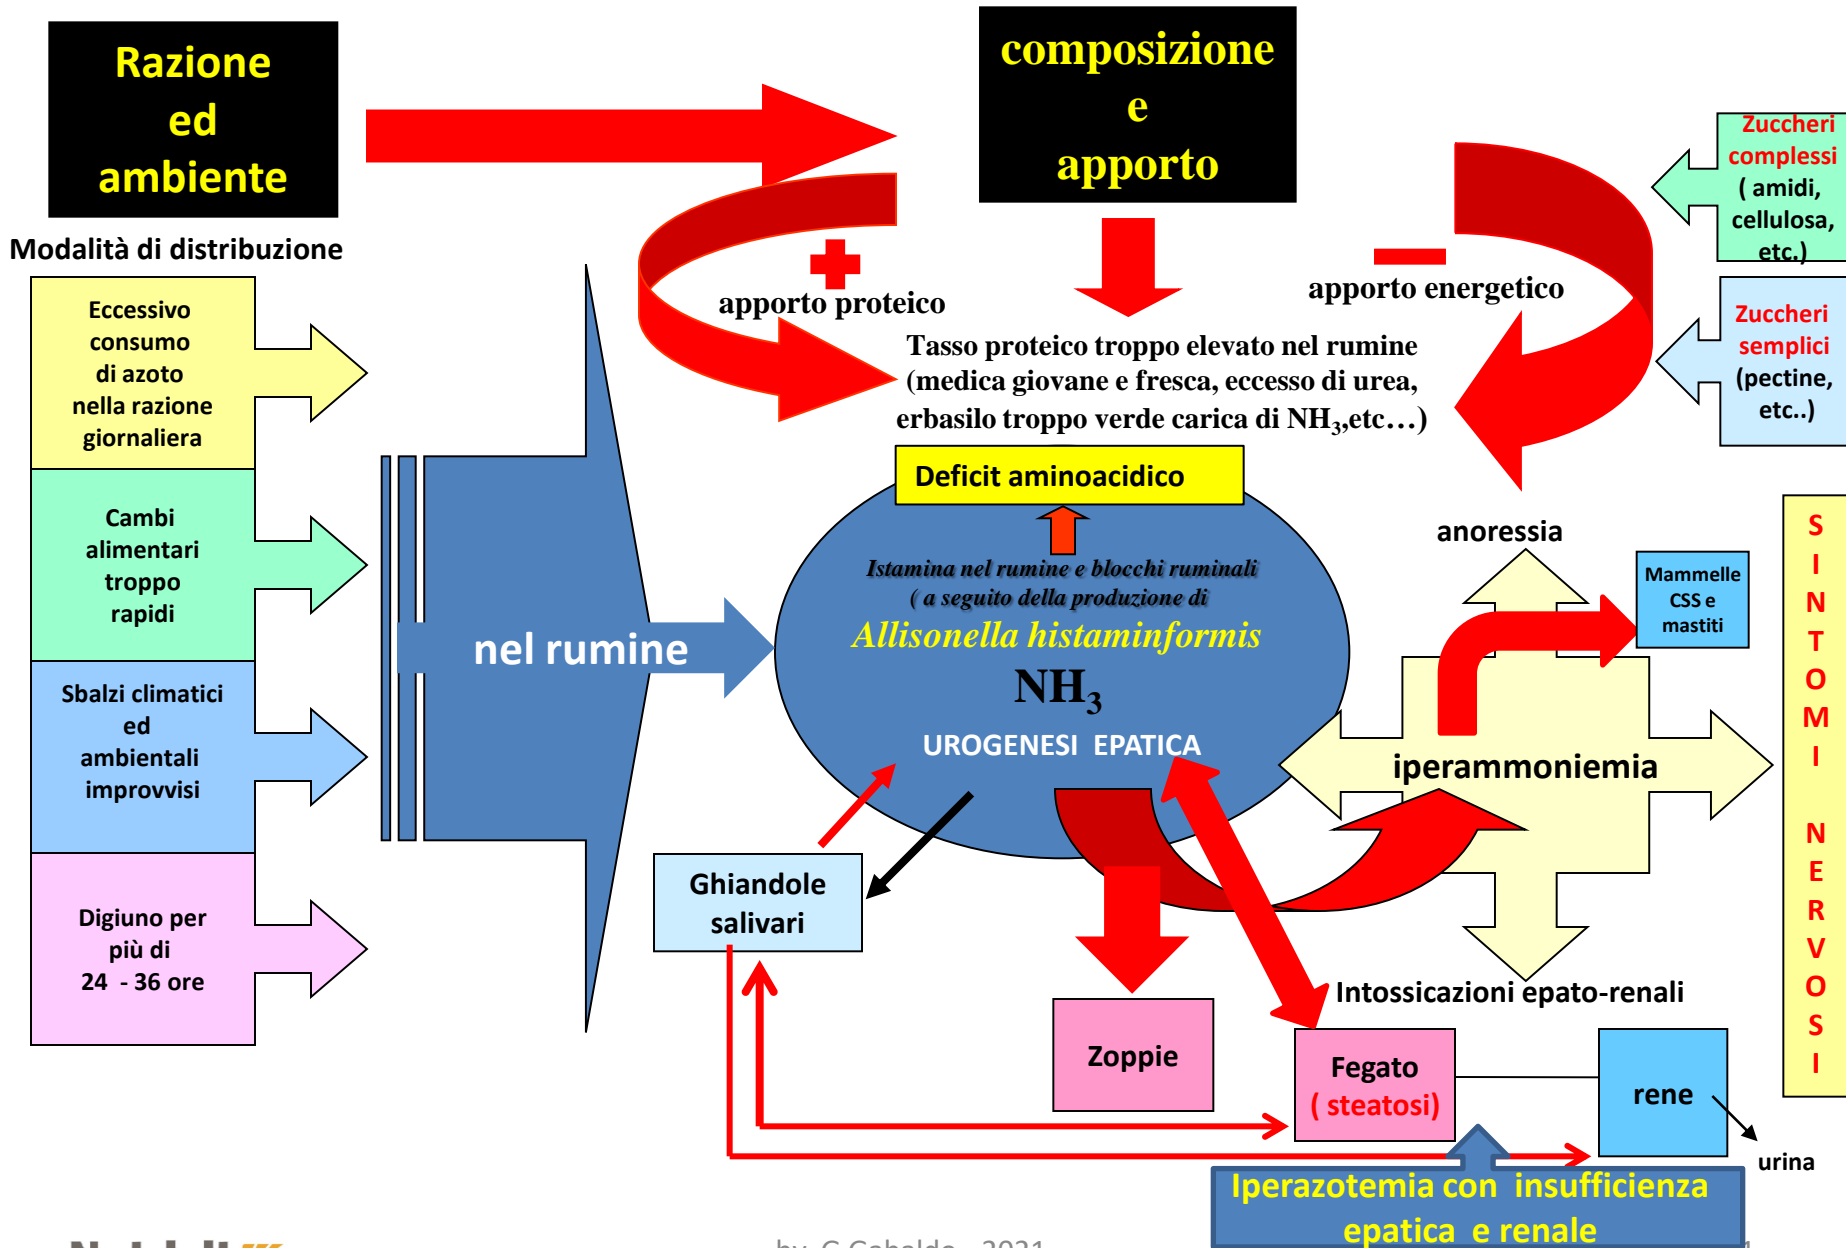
Razione ed ambiente

composizione e apporto

Zuccheri complessi ( amidi, cellulosa, etc.)

Modalità di distribuzione

+

apporto proteico

—

apporto energetico

Zuccheri semplici (pectine, etc..)

Eccessivo consumo di azoto nella razione giornaliera

Tasso proteico troppo elevato nel rumine (medica giovane e fresca, eccesso di urea, erbasilo troppo verde carica di $NH_3$,etc…)

Deficit aminoacidico

anoressia

Cambi alimentari troppo rapidi

Istamina nel rumine e blocchi ruminali ( a seguito della produzione di

Mammelle CSS e mastiti

S I N T O M I N E R V O S I

nel rumine

Allisonella histaminformis

$NH_3$

Sbalzi climatici ed ambientali improvvisi

UROGENESI EPATICA

iperammoniemia

Ghiandole salivari

Digiuno per più di 24 - 36 ore

Intossicazioni epato-renali

Zoppie

Fegato ( steatosi)

rene

urina

Iperazotemia con insufficienza epatica e renale

by G.Cobaldo 2021